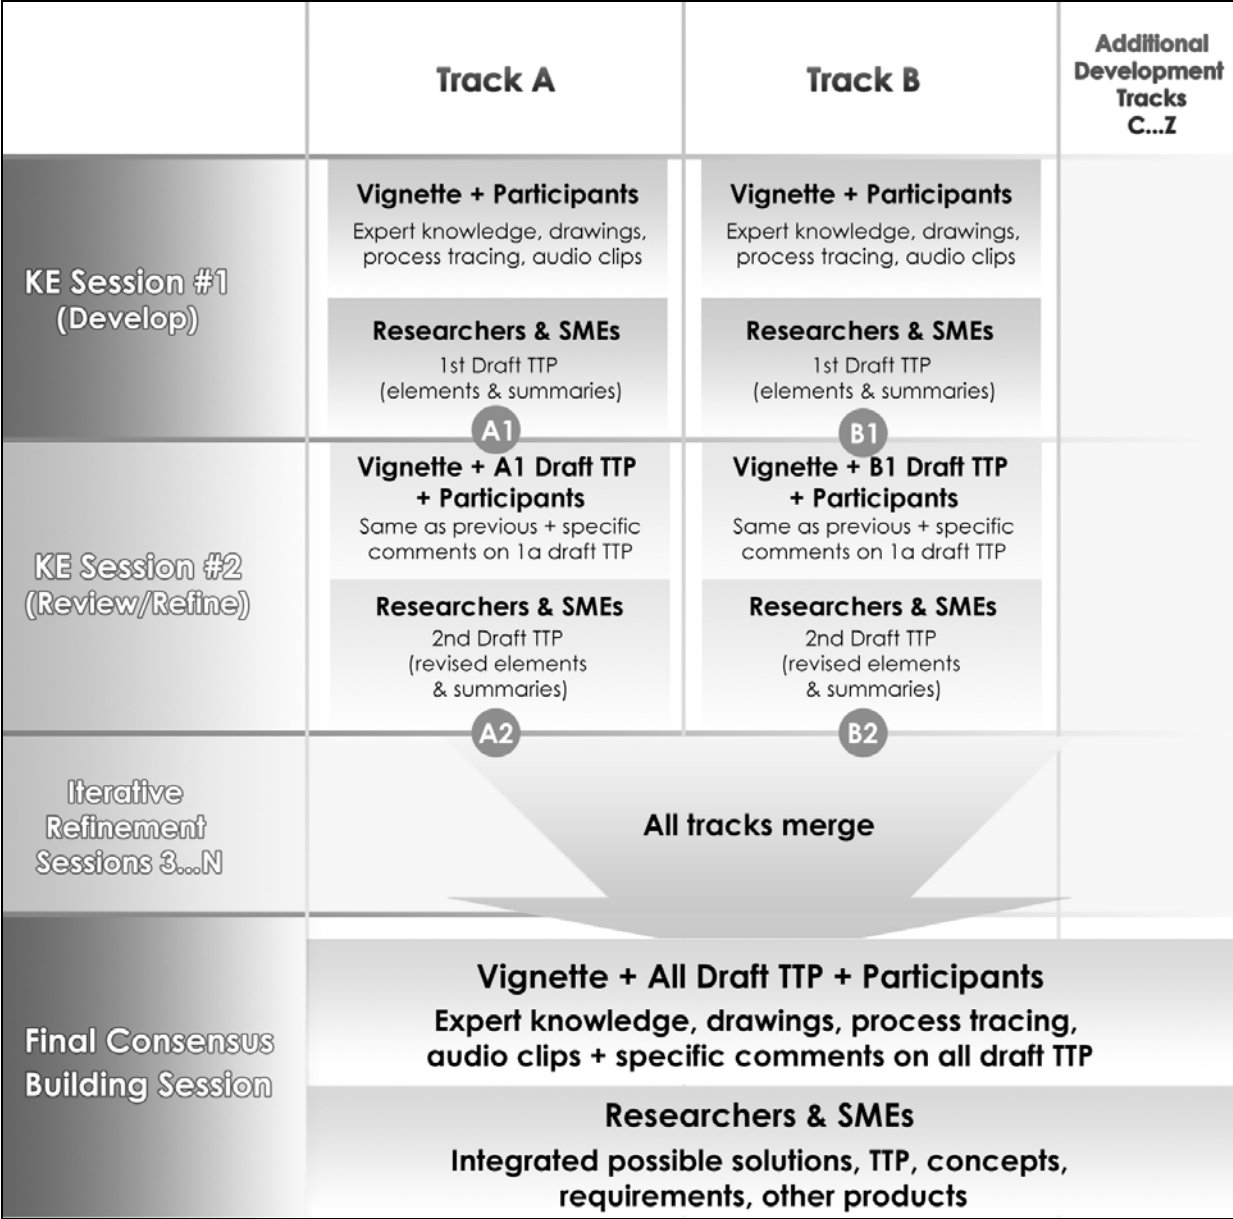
| | Track A | Track B | Additional Development Tracks C...Z |
|---|---|---|---|
| KE Session #1 (Develop) | **Vignette + Participants** Expert knowledge, drawings, process tracing, audio clips<br>**Researchers & SMEs** 1st Draft TTP (elements & summaries)<br>A1 | **Vignette + Participants** Expert knowledge, drawings, process tracing, audio clips<br>**Researchers & SMEs** 1st Draft TTP (elements & summaries)<br>B1 | |
| KE Session #2 (Review/Refine) | **Vignette + A1 Draft TTP + Participants** Same as previous + specific comments on 1a draft TTP<br>**Researchers & SMEs** 2nd Draft TTP (revised elements & summaries)<br>A2 | **Vignette + B1 Draft TTP + Participants** Same as previous + specific comments on 1a draft TTP<br>**Researchers & SMEs** 2nd Draft TTP (revised elements & summaries)<br>B2 | |
| Iterative Refinement Sessions 3...N | All tracks merge | | |
| Final Consensus Building Session | **Vignette + All Draft TTP + Participants** Expert knowledge, drawings, process tracing, audio clips + specific comments on all draft TTP<br>**Researchers & SMEs** Integrated possible solutions, TTP, concepts, requirements, other products | | |